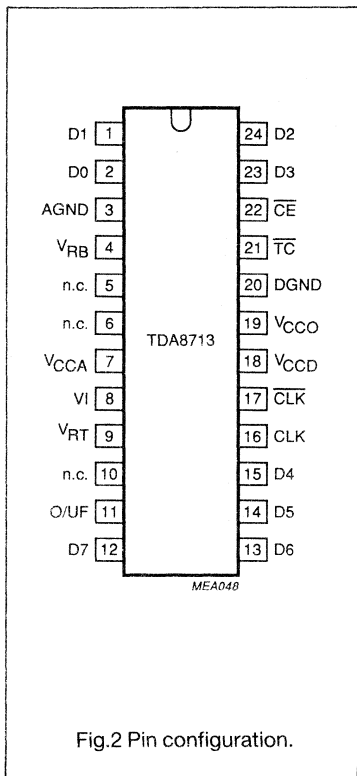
D1 1
D0 2
AGND 3
$V_{RB}$ 4
n.c. 5
n.c. 6
$V_{CCA}$ 7
VI 8
$V_{RT}$ 9
n.c. 10
O/UF 11
D7 12

24 D2
23 D3
22 $\overline{CE}$
21 $\overline{TC}$
20 DGND
19 $V_{CCO}$
18 $V_{CCD}$
17 $\overline{CLK}$
16 CLK
15 D4
14 D5
13 D6

TDA8713

MEA048

Fig.2 Pin configuration.